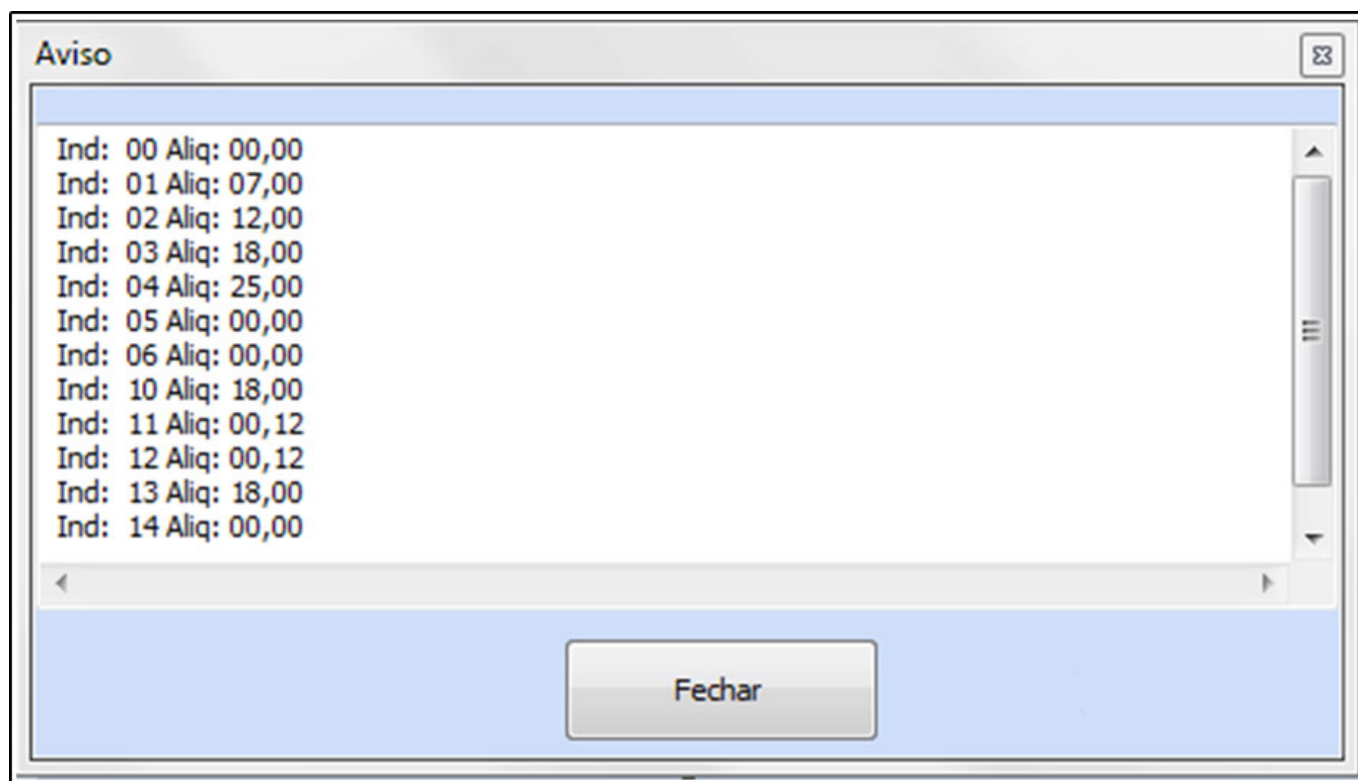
Aviso

Ind: 00 Aliq: 00,00
Ind: 01 Aliq: 07,00
Ind: 02 Aliq: 12,00
Ind: 03 Aliq: 18,00
Ind: 04 Aliq: 25,00
Ind: 05 Aliq: 00,00
Ind: 06 Aliq: 00,00
Ind: 10 Aliq: 18,00
Ind: 11 Aliq: 00,12
Ind: 12 Aliq: 00,12
Ind: 13 Aliq: 18,00
Ind: 14 Aliq: 00,00

Fechar